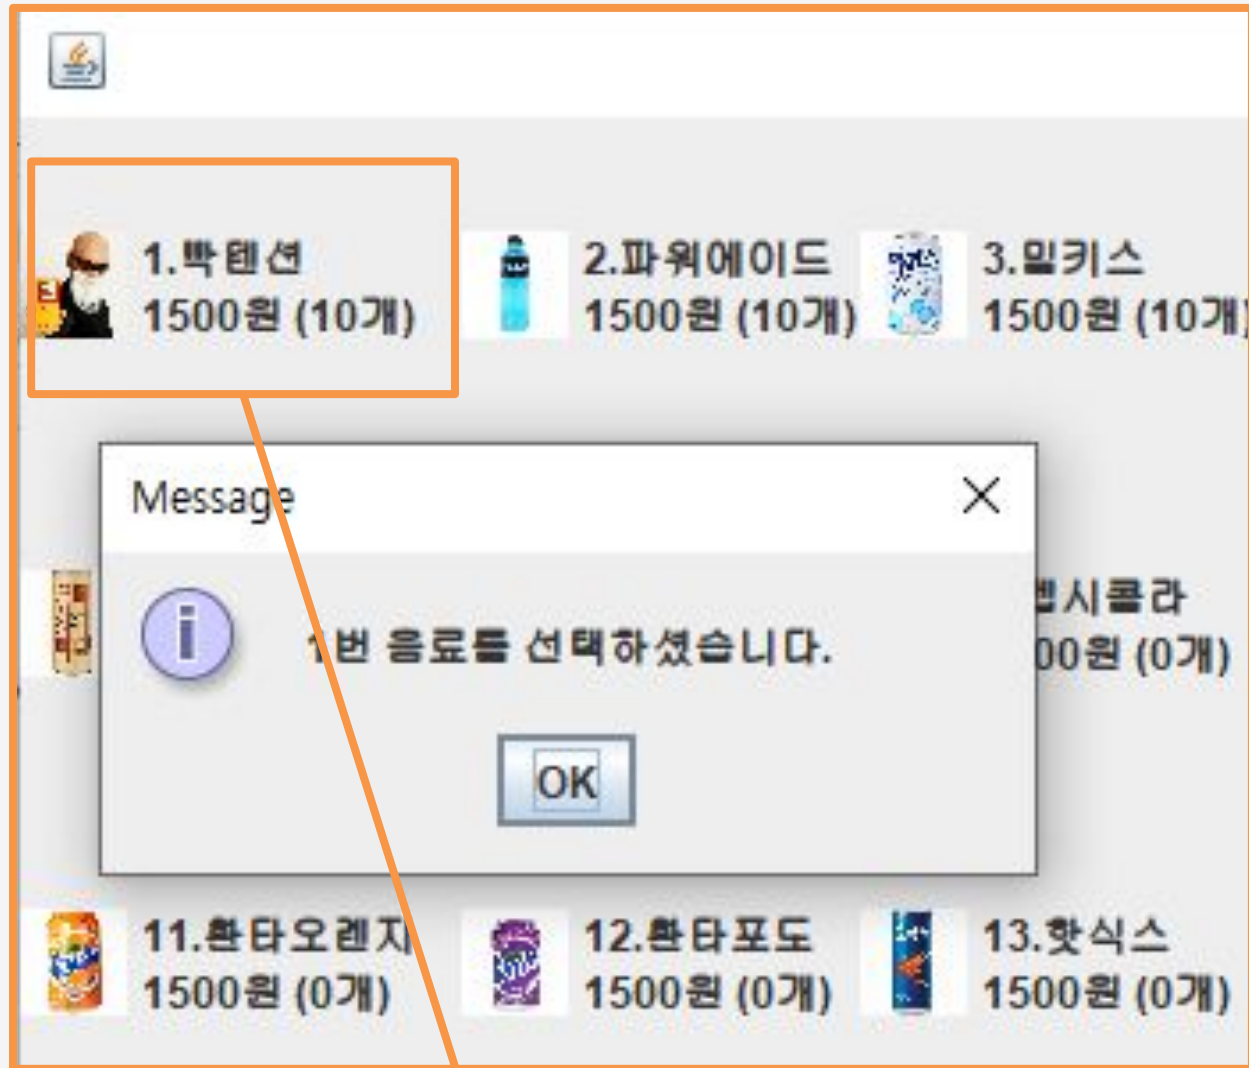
1.박카스
1500원 (10개)

2.파워에이드
1500원 (10개)

3.밀키스
1500원 (10개

Message

1번 음료를 선택하셨습니다.

OK

펩시콜라
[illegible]00원 (0개)

11.환타오렌지
1500원 (0개)

12.환타포도
1500원 (0개)

13.핫식스
1500원 (0개)